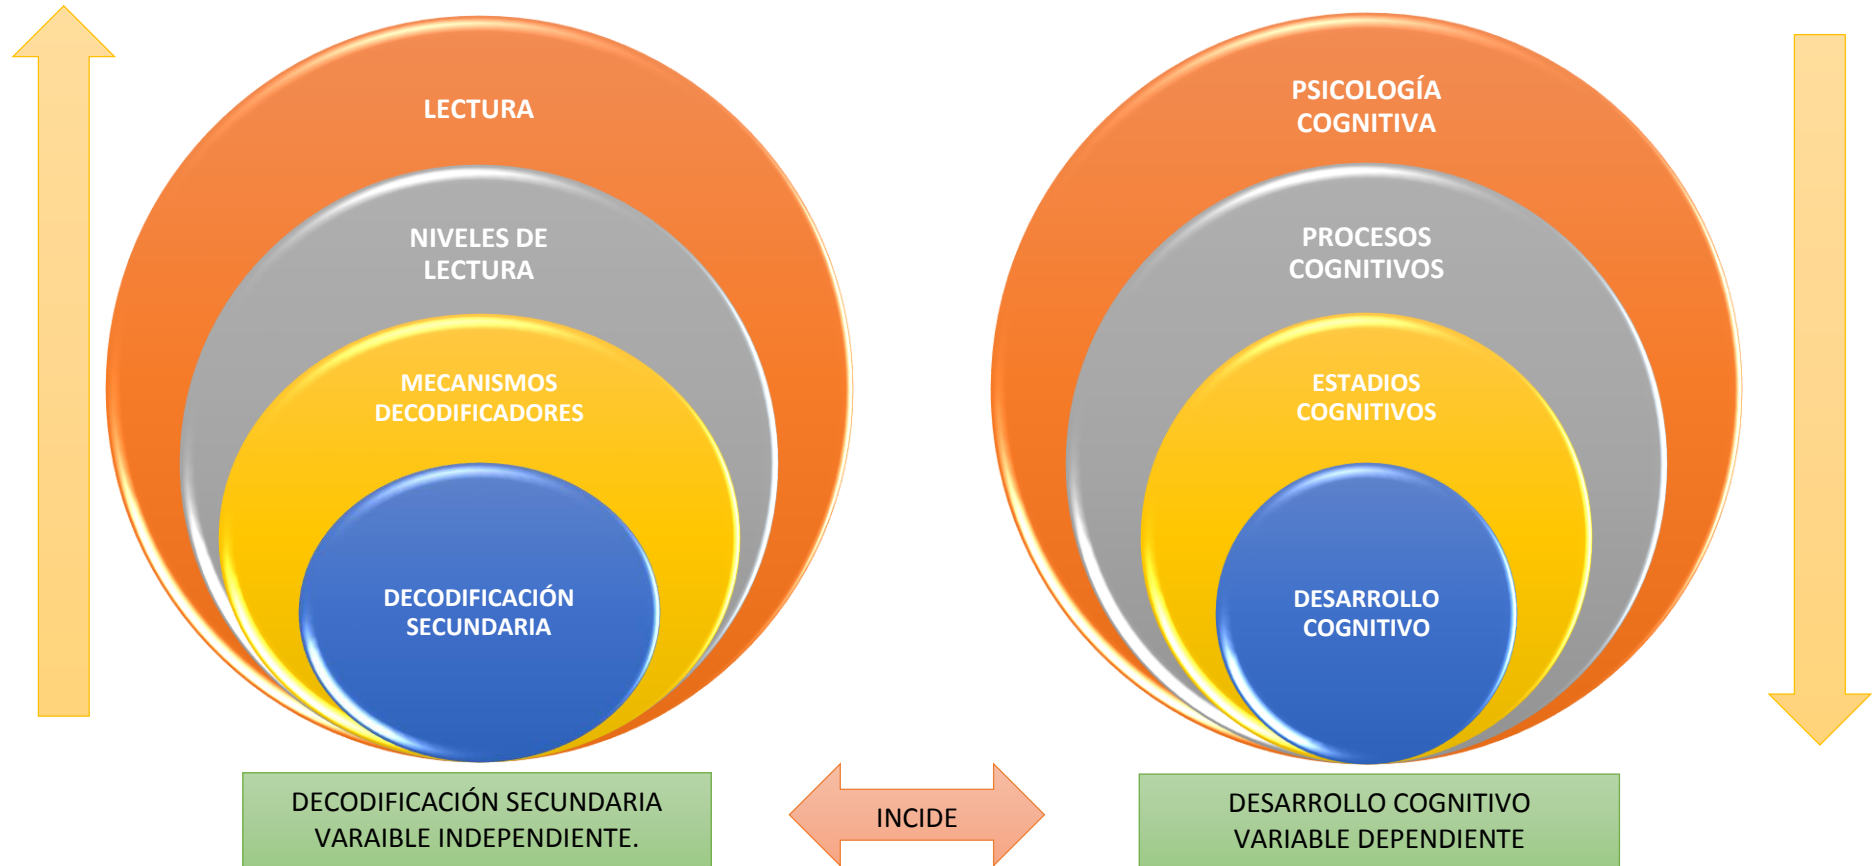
LECTURA

NIVELES DE LECTURA

MECANISMOS DECODIFICADORES

DECODIFICACIÓN SECUNDARIA

PSICOLOGÍA COGNITIVA

PROCESOS COGNITIVOS

ESTADIOS COGNITIVOS

DESARROLLO COGNITIVO

DECODIFICACIÓN SECUNDARIA
VARAIBLE INDEPENDIENTE.

INCIDE

DESARROLLO COGNITIVO
VARIABLE DEPENDIENTE